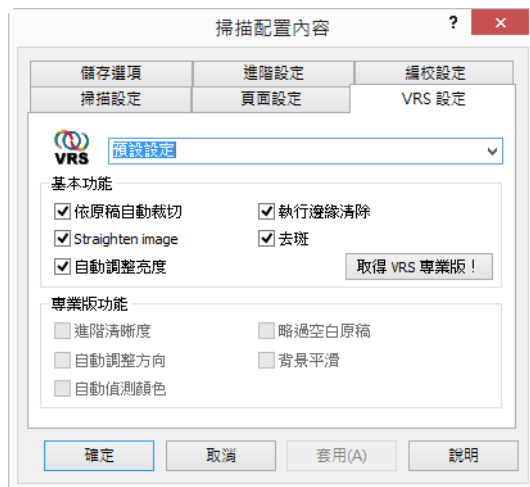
掃描配置內容

?

儲存選項
進階設定
編校設定
掃描設定
頁面設定
VRS 設定

VRS
預設設定

基本功能
依原稿自動裁切
執行邊緣清除
Straighten image
去斑
自動調整亮度
取得 VRS 專業版！

專業版功能
進階清晰度
略過空白原稿
自動調整方向
背景平滑
自動偵測顏色

確定
取消
套用(A)
說明